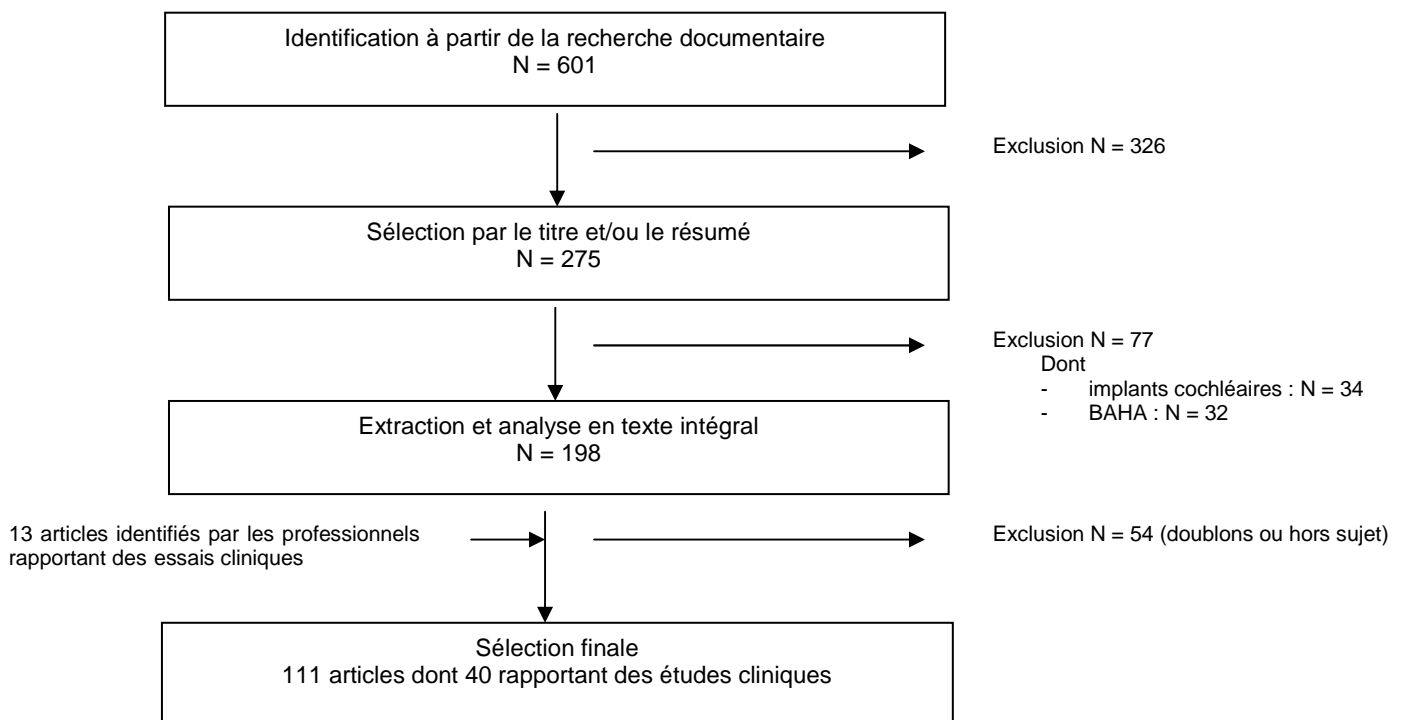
Identification à partir de la recherche documentaire
N = 601

Exclusion N = 326

Sélection par le titre et/ou le résumé
N = 275

Exclusion N = 77
Dont
- implants cochléaires : N = 34
- BAHA : N = 32

Extraction et analyse en texte intégral
N = 198

13 articles identifiés par les professionnels rapportant des essais cliniques

Exclusion N = 54 (doublons ou hors sujet)

Sélection finale
111 articles dont 40 rapportant des études cliniques